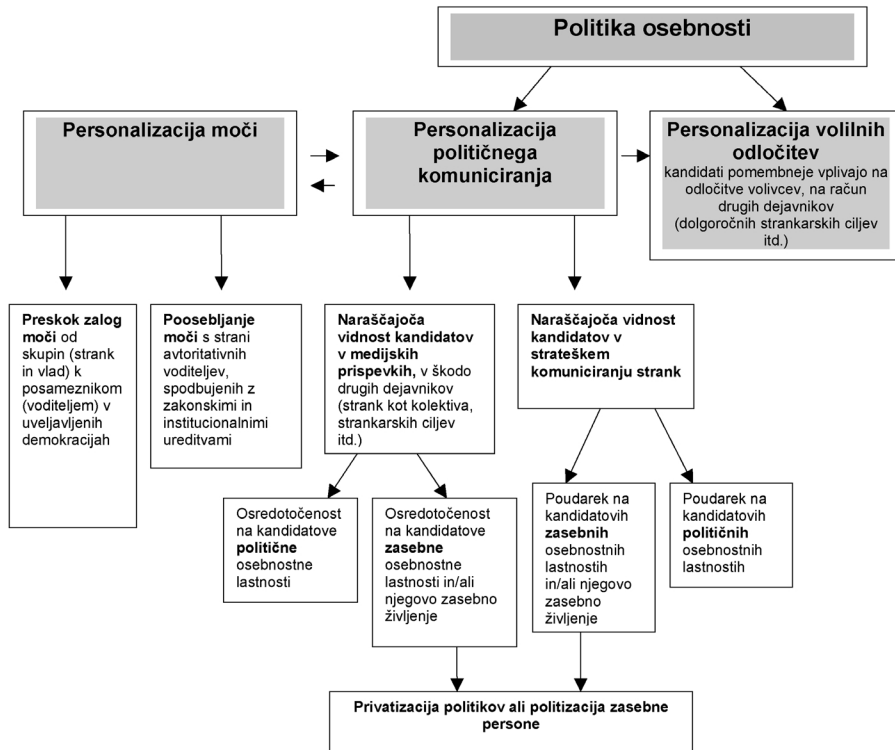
Politika osebnosti

Personalizacija moči

Personalizacija političnega komuniciranja

Personalizacija volilnih odločitev
kandidati pomembneje vplivajo na odločitve volivcev, na račun drugih dejavnikov (dolgoročnih strankarskih ciljev itd.)

Preskok zalog moči od skupin (strank in vlad) k posameznikom (voditeljem) v uveljavljenih demokracijah

Poosebljanje moči s strani avtoritativnih voditeljev, spodbujenih z zakonskimi in institucionalnimi ureditvami

Naraščajoča vidnost kandidatov v medijskih prispevkih, v škodo drugih dejavnikov (strank kot kolektiva, strankarskih ciljev itd.)

Naraščajoča vidnost kandidatov v strateškem komuniciranju strank

Osredotočenost na kandidatove politične osebnostne lastnosti

Osredotočenost na kandidatove zasebne osebnostne lastnosti in/ali njegovo zasebno življenje

Poudarek na kandidatovih zasebnih osebnostnih lastnostih in/ali njegovo zasebno življenje

Poudarek na kandidatovih političnih osebnostnih lastnostih

Privatizacija politikov ali politizacija zasebne persone